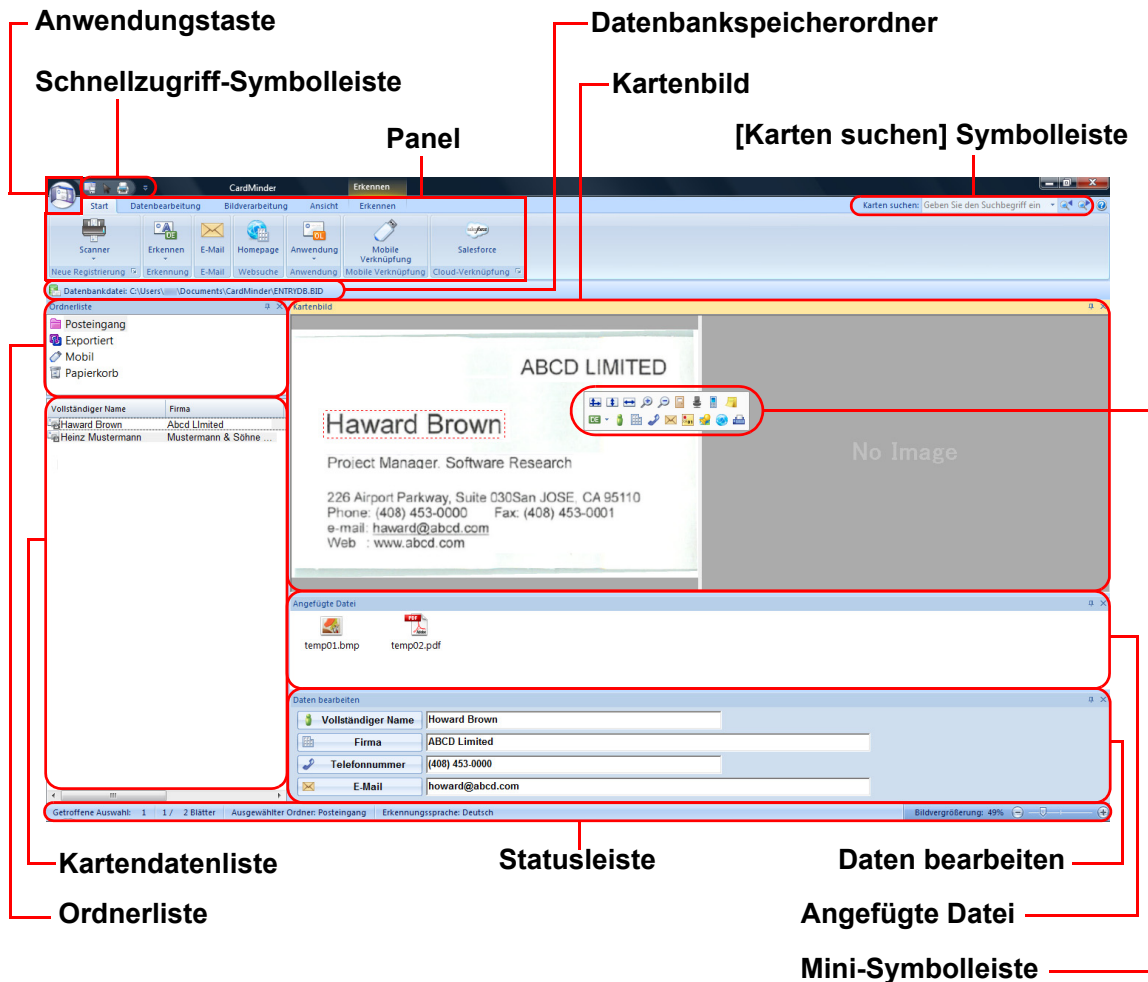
Anwendungstaste

Datenbankspeicherordner

Schnellzugriff-Symbolleiste

Kartenbild

Panel

[Karten suchen] Symbolleiste

CardMinder

Erkennen

Start Datenbearbeitung Bildverarbeitung Ansicht Erkennen

Karten suchen: Geben Sie den Suchbegriff ein

Scanner

Erkennen

E-Mail

Homepage

Anwendung

Mobile Verknüpfung

Salesforce

Neue Registrierung Erkennung E-Mail Websuche Anwendung Mobile Verknüpfung Cloud-Verknüpfung

Datenbankdatei: C:\Users\ \Documents\CardMinder\ENTRYDB.BID

Ordnerliste

Posteingang
Exportiert
Mobil
Papierkorb

| Vollständiger Name | Firma |
|---|---|
| Haward Brown | Abcd Limited |
| Heinz Mustermann | Mustermann & Söhne ... |

Kartenbild

ABCD LIMITED

Haward Brown

Project Manager, Software Research

226 Airport Parkway, Suite 030San JOSE, CA 95110
Phone: (408) 453-0000 Fax: (408) 453-0001
e-mail: haward@abcd.com
Web : www.abcd.com

No Image

Angefügte Datei

temp01.bmp temp02.pdf

Daten bearbeiten

Vollständiger Name Howard Brown
Firma ABCD Limited
Telefonnummer (408) 453-0000
E-Mail howard@abcd.com

Getroffene Auswahl: 1 1 / 2 Blätter Ausgewählter Ordner: Posteingang Erkennungssprache: Deutsch Bildvergrößerung: 49%

Kartendatenliste

Statusleiste

Daten bearbeiten

Ordnerliste

Angefügte Datei

Mini-Symbolleiste